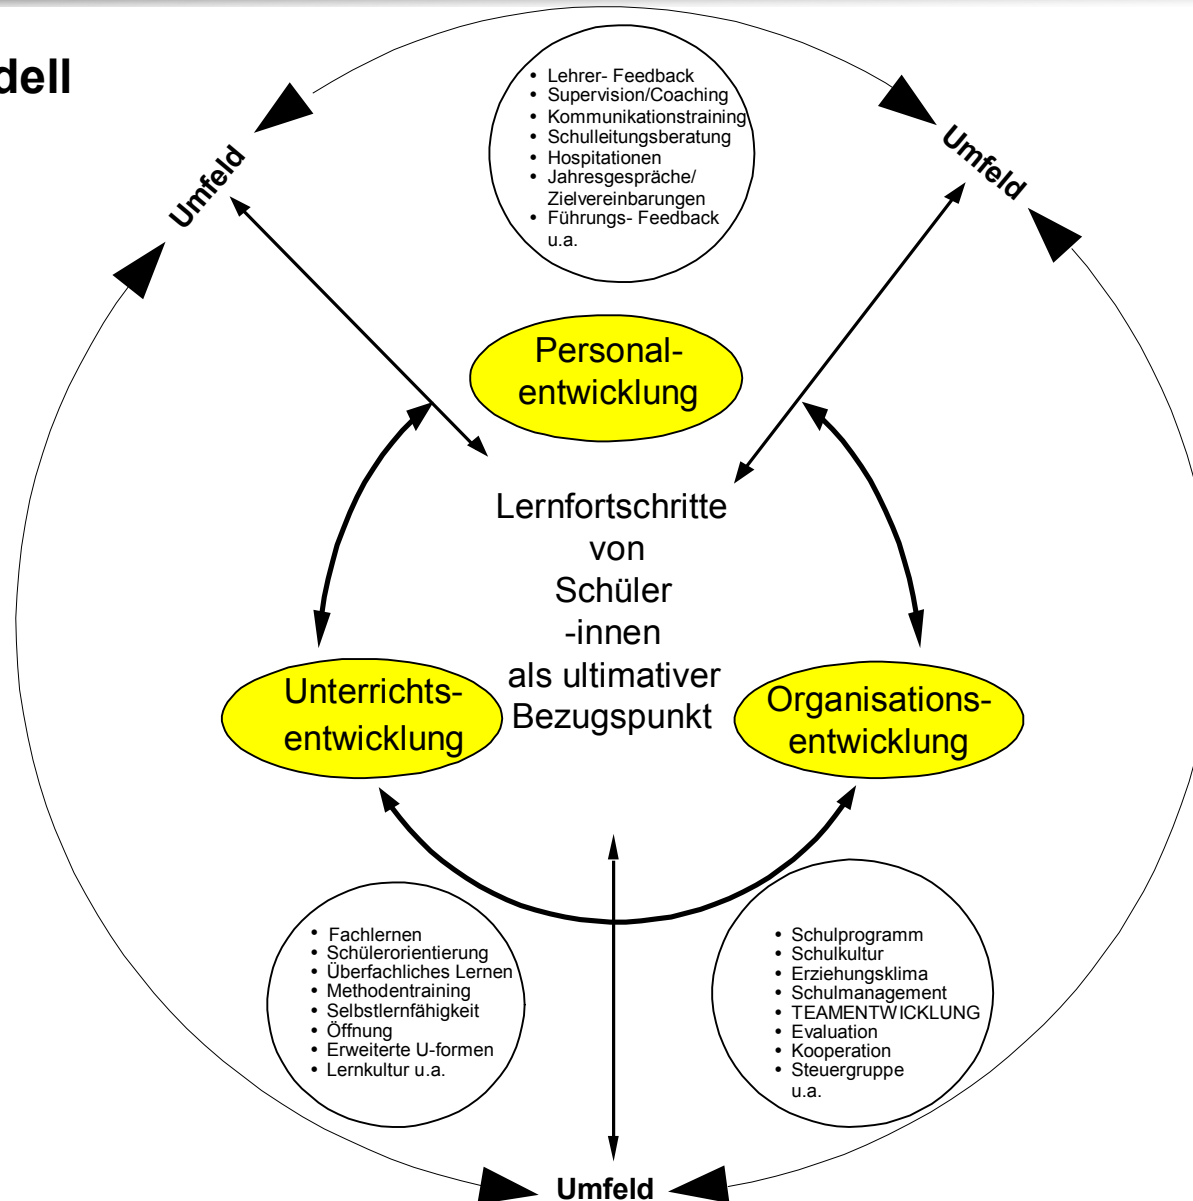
dell

Umfeld

- Lehrer- Feedback
- Supervision/Coaching
- Kommunikationstraining
- Schulleitungsberatung
- Hospitationen
- Jahresgespräche/ Zielvereinbarungen
- Führungs- Feedback u.a.

Umfeld

Personalentwicklung

Lernfortschritte von Schüler -innen als ultimativer Bezugspunkt

Unterrichtsentwicklung

Organisationsentwicklung

- Fachlernen
- Schülerorientierung
- Überfachliches Lernen
- Methodentraining
- Selbstlernfähigkeit
- Öffnung
- Erweiterte U-formen
- Lernkultur u.a.

- Schulprogramm
- Schulkultur
- Erziehungsklima
- Schulmanagement
- TEAMENTWICKLUNG
- Evaluation
- Kooperation
- Steuergruppe u.a.

Umfeld